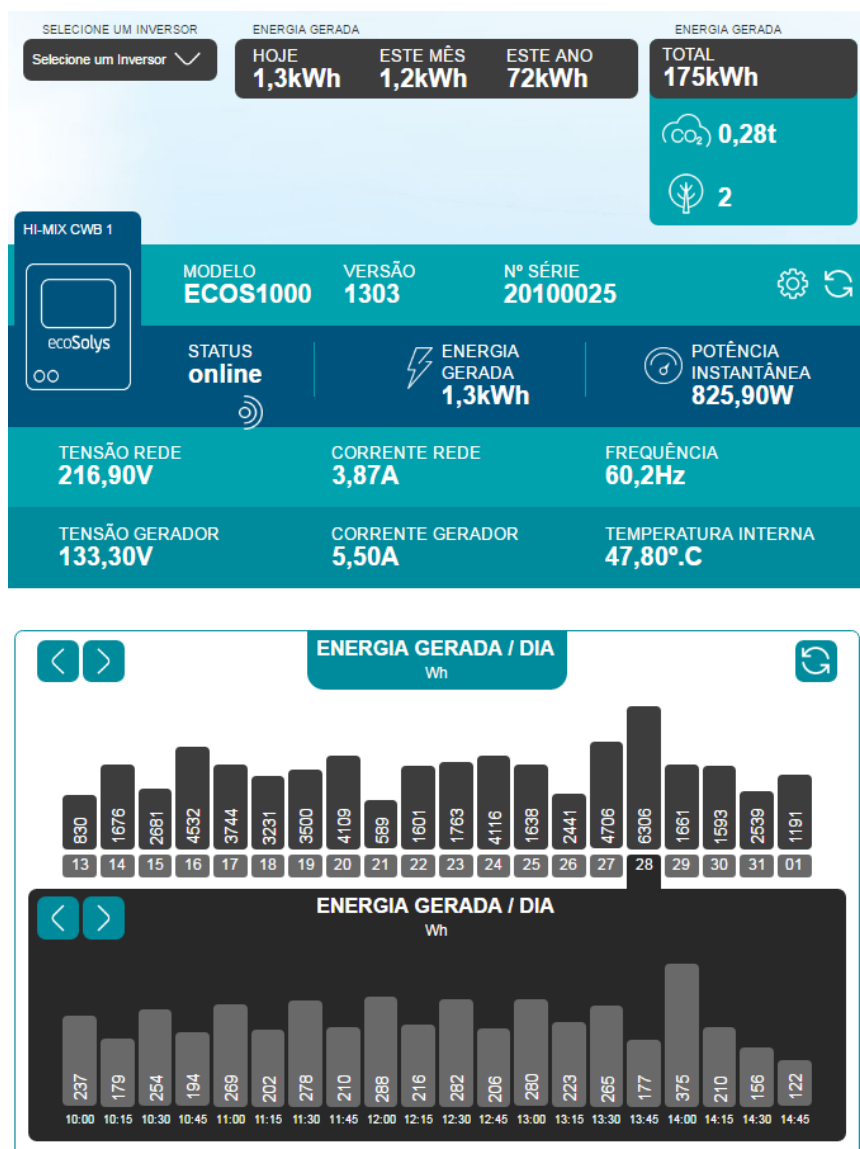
SELECIONE UM INVERSOR
Selecione um Inversor

ENERGIA GERADA
HOJE
1,3kWh
ESTE MÊS
1,2kWh
ESTE ANO
72kWh

ENERGIA GERADA
TOTAL
175kWh
$CO_2$ 0,28t
2

HI-MIX CWB 1
ecoSolys

MODELO
ECOS1000
VERSÃO
1303
Nº SÉRIE
20100025

STATUS
online
ENERGIA GERADA
1,3kWh
POTÊNCIA INSTANTÂNEA
825,90W

TENSÃO REDE
216,90V
CORRENTE REDE
3,87A
FREQUÊNCIA
60,2Hz

TENSÃO GERADOR
133,30V
CORRENTE GERADOR
5,50A
TEMPERATURA INTERNA
47,80º.C

ENERGIA GERADA / DIA
Wh

| 830 | 1676 | 2681 | 4532 | 3744 | 3231 | 3500 | 4109 | 589 | 1601 | 1763 | 4116 | 1638 | 2441 | 4706 | 6306 | 1661 | 1593 | 2539 | 1191 |
|---|---|---|---|---|---|---|---|---|---|---|---|---|---|---|---|---|---|---|---|
| 13 | 14 | 15 | 16 | 17 | 18 | 19 | 20 | 21 | 22 | 23 | 24 | 25 | 26 | 27 | 28 | 29 | 30 | 31 | 01 |

ENERGIA GERADA / DIA
Wh

| 237 | 179 | 254 | 194 | 269 | 202 | 278 | 210 | 288 | 216 | 282 | 206 | 280 | 223 | 265 | 177 | 375 | 210 | 156 | 122 |
|---|---|---|---|---|---|---|---|---|---|---|---|---|---|---|---|---|---|---|---|
| 10:00 | 10:15 | 10:30 | 10:45 | 11:00 | 11:15 | 11:30 | 11:45 | 12:00 | 12:15 | 12:30 | 12:45 | 13:00 | 13:15 | 13:30 | 13:45 | 14:00 | 14:15 | 14:30 | 14:45 |